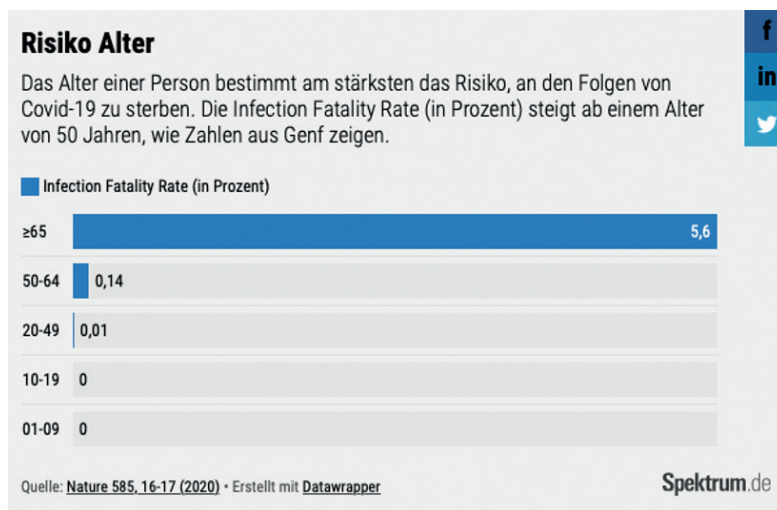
Risiko Alter

Das Alter einer Person bestimmt am stärksten das Risiko, an den Folgen von Covid-19 zu sterben. Die Infection Fatality Rate (in Prozent) steigt ab einem Alter von 50 Jahren, wie Zahlen aus Genf zeigen.

Infection Fatality Rate (in Prozent)

| | |
|---|---|
| ≥65 | 5,6 |
| 50-64 | 0,14 |
| 20-49 | 0,01 |
| 10-19 | 0 |
| 01-09 | 0 |

Quelle: Nature 585, 16-17 (2020) • Erstellt mit Datawrapper

Spektrum.de

f
in